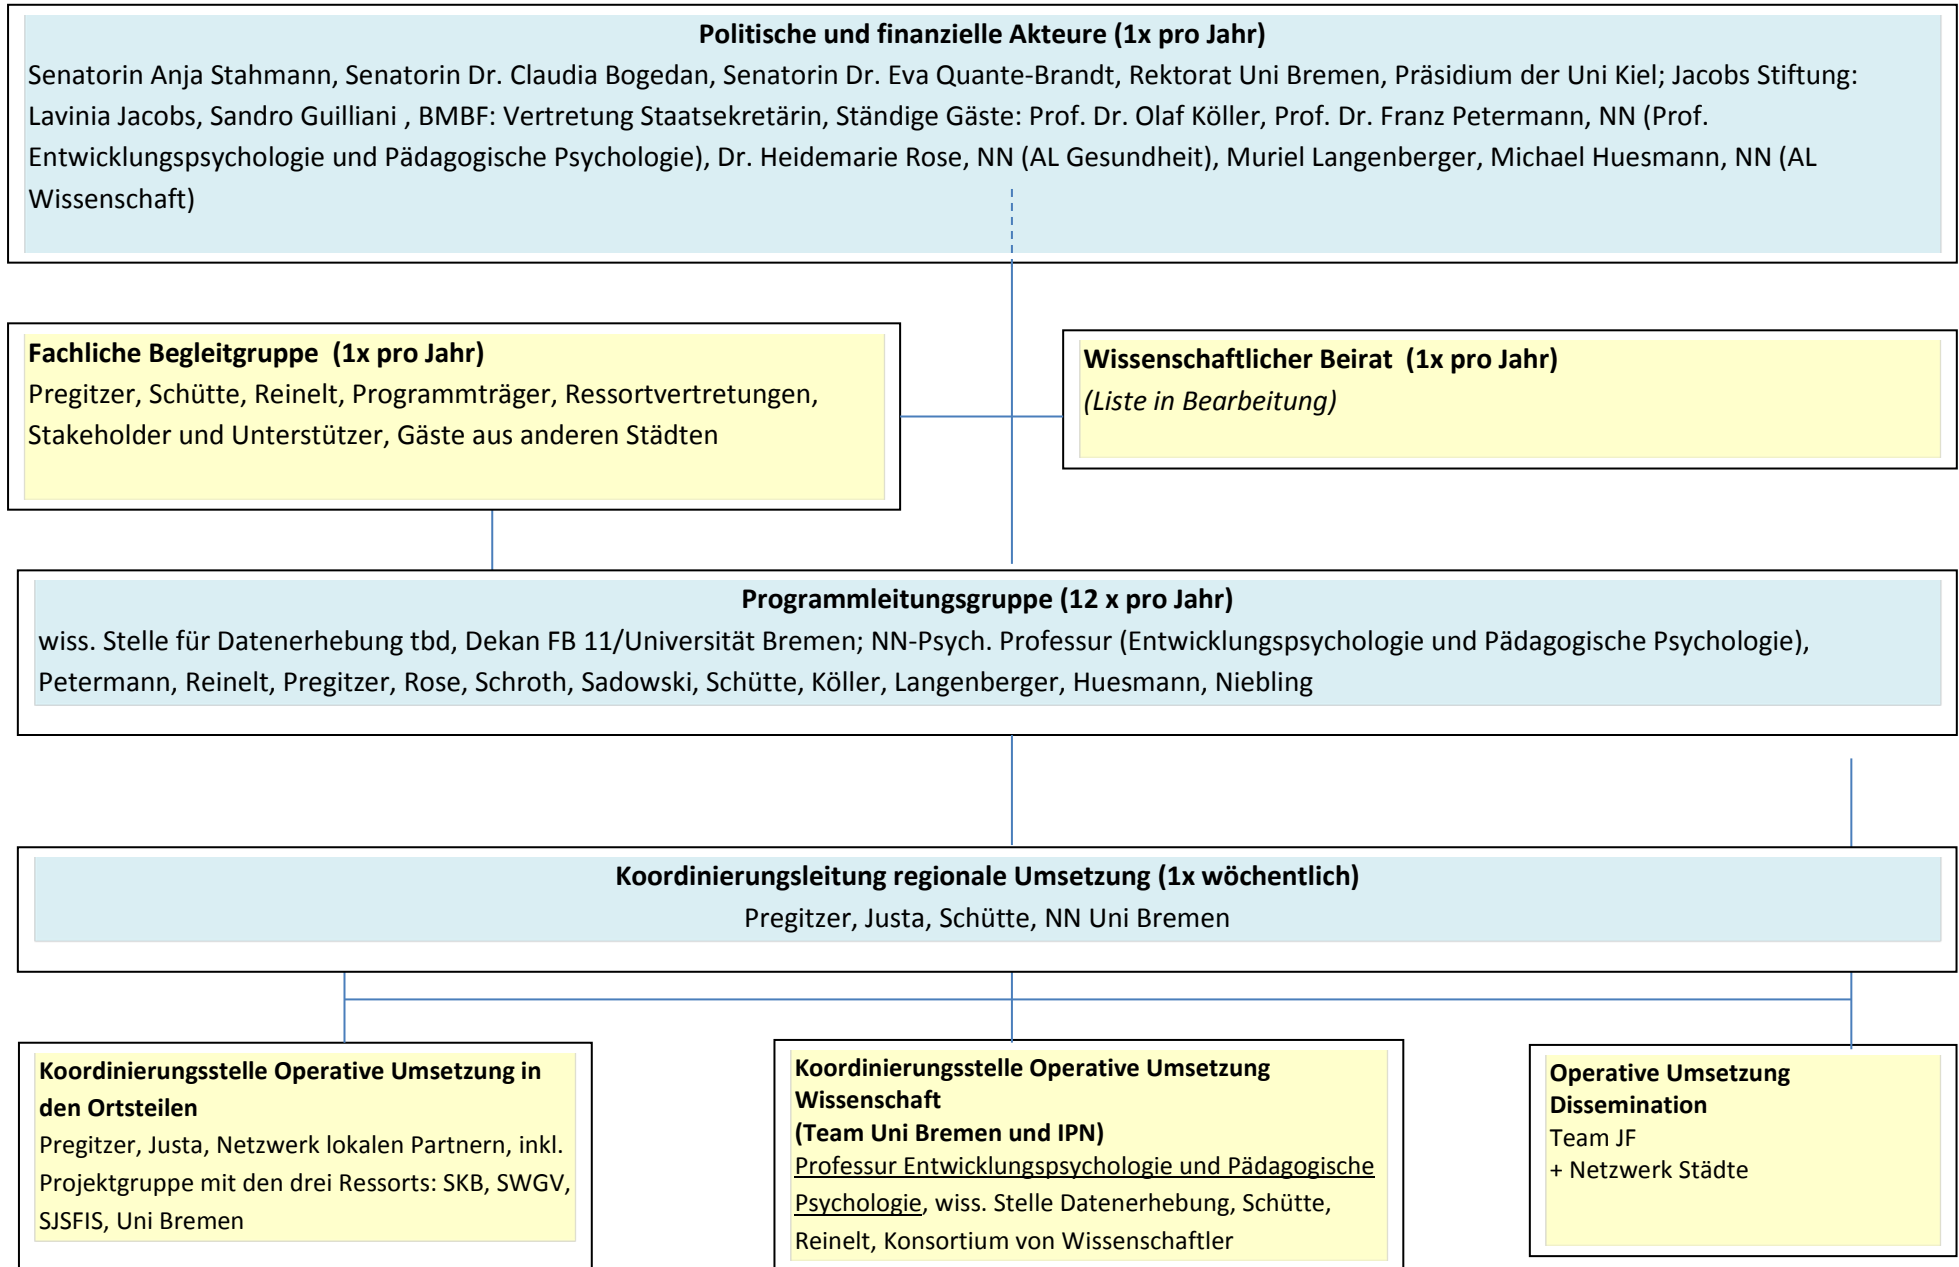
**Politische und finanzielle Akteure (1x pro Jahr)**
Senatorin Anja Stahmann, Senatorin Dr. Claudia Bogedan, Senatorin Dr. Eva Quante-Brandt, Rektorat Uni Bremen, Präsidium der Uni Kiel; Jacobs Stiftung: Lavinia Jacobs, Sandro Guilliani , BMBF: Vertretung Staatsekretärin, Ständige Gäste: Prof. Dr. Olaf Köller, Prof. Dr. Franz Petermann, NN (Prof. Entwicklungspsychologie und Pädagogische Psychologie), Dr. Heidemarie Rose, NN (AL Gesundheit), Muriel Langenberger, Michael Huesmann, NN (AL Wissenschaft)

**Fachliche Begleitgruppe (1x pro Jahr)**
Pregitzer, Schütte, Reinelt, Programmträger, Ressortvertretungen, Stakeholder und Unterstützer, Gäste aus anderen Städten

**Wissenschaftlicher Beirat (1x pro Jahr)**
*(Liste in Bearbeitung)*

**Programmleitungsgruppe (12 x pro Jahr)**
wiss. Stelle für Datenerhebung tbd, Dekan FB 11/Universität Bremen; NN-Psych. Professur (Entwicklungspsychologie und Pädagogische Psychologie), Petermann, Reinelt, Pregitzer, Rose, Schroth, Sadowski, Schütte, Köller, Langenberger, Huesmann, Niebling

**Koordinierungsleitung regionale Umsetzung (1x wöchentlich)**
Pregitzer, Justa, Schütte, NN Uni Bremen

**Koordinierungsstelle Operative Umsetzung in den Ortsteilen**
Pregitzer, Justa, Netzwerk lokalen Partnern, inkl. Projektgruppe mit den drei Ressorts: SKB, SWGV, SJSFIS, Uni Bremen

**Koordinierungsstelle Operative Umsetzung Wissenschaft**
**(Team Uni Bremen und IPN)**
Professur Entwicklungspsychologie und Pädagogische Psychologie, wiss. Stelle Datenerhebung, Schütte, Reinelt, Konsortium von Wissenschaftler

**Operative Umsetzung Dissemination**
Team JF
+ Netzwerk Städte